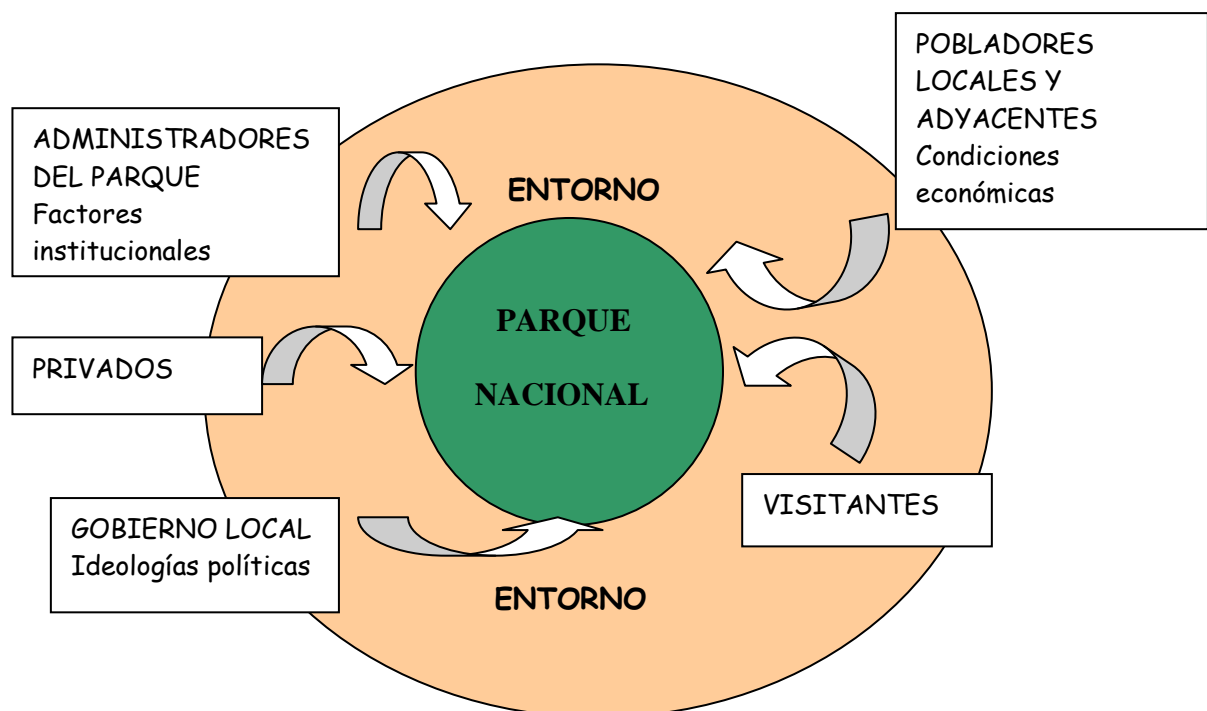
POBLADORES LOCALES Y ADYACENTES
Condiciones económicas

ADMINISTRADORES DEL PARQUE
Factores institucionales

ENTORNO

PARQUE NACIONAL

PRIVADOS

VISITANTES

GOBIERNO LOCAL
Ideologías políticas

ENTORNO